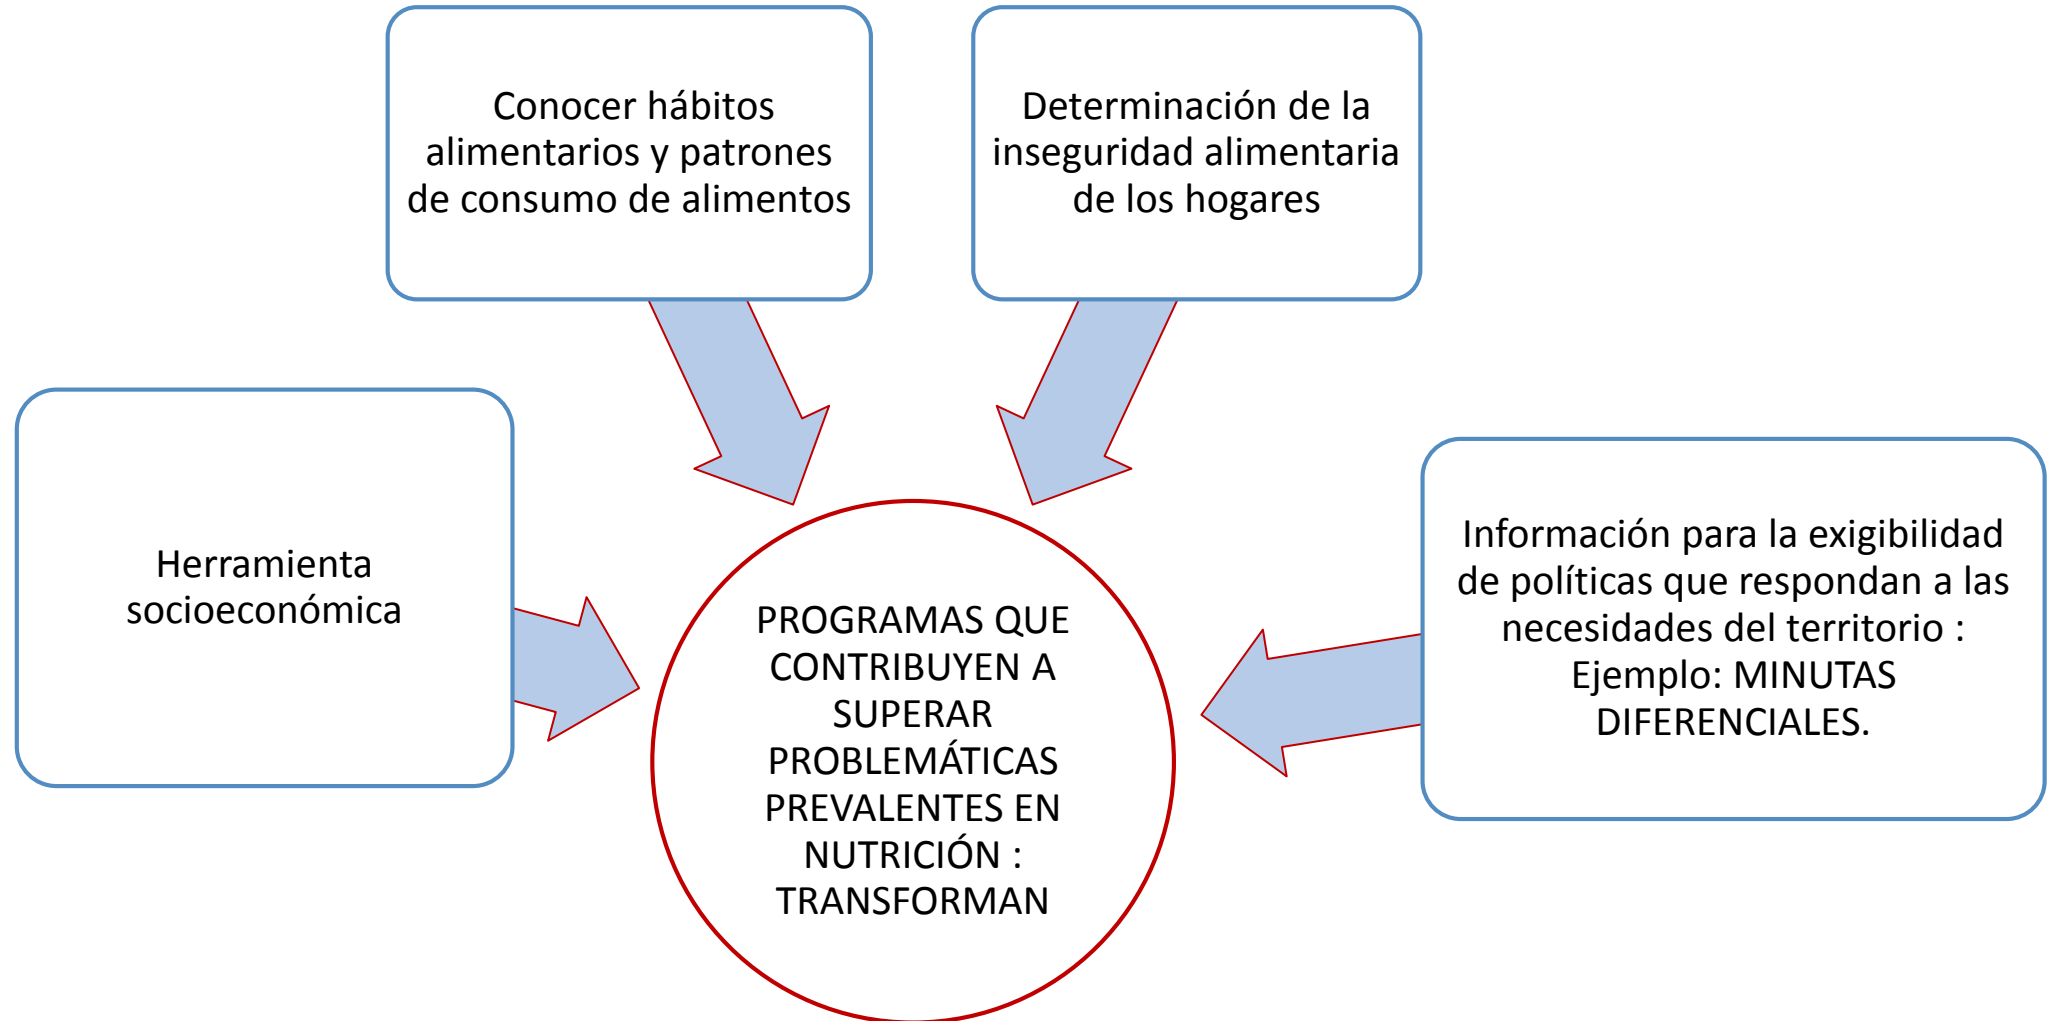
Conocer hábitos alimentarios y patrones de consumo de alimentos

Determinación de la inseguridad alimentaria de los hogares

Herramienta socioeconómica

PROGRAMAS QUE CONTRIBUYEN A SUPERAR PROBLEMÁTICAS PREVALENTES EN NUTRICIÓN : TRANSFORMAN

Información para la exigibilidad de políticas que respondan a las necesidades del territorio : Ejemplo: MINUTAS DIFERENCIALES.